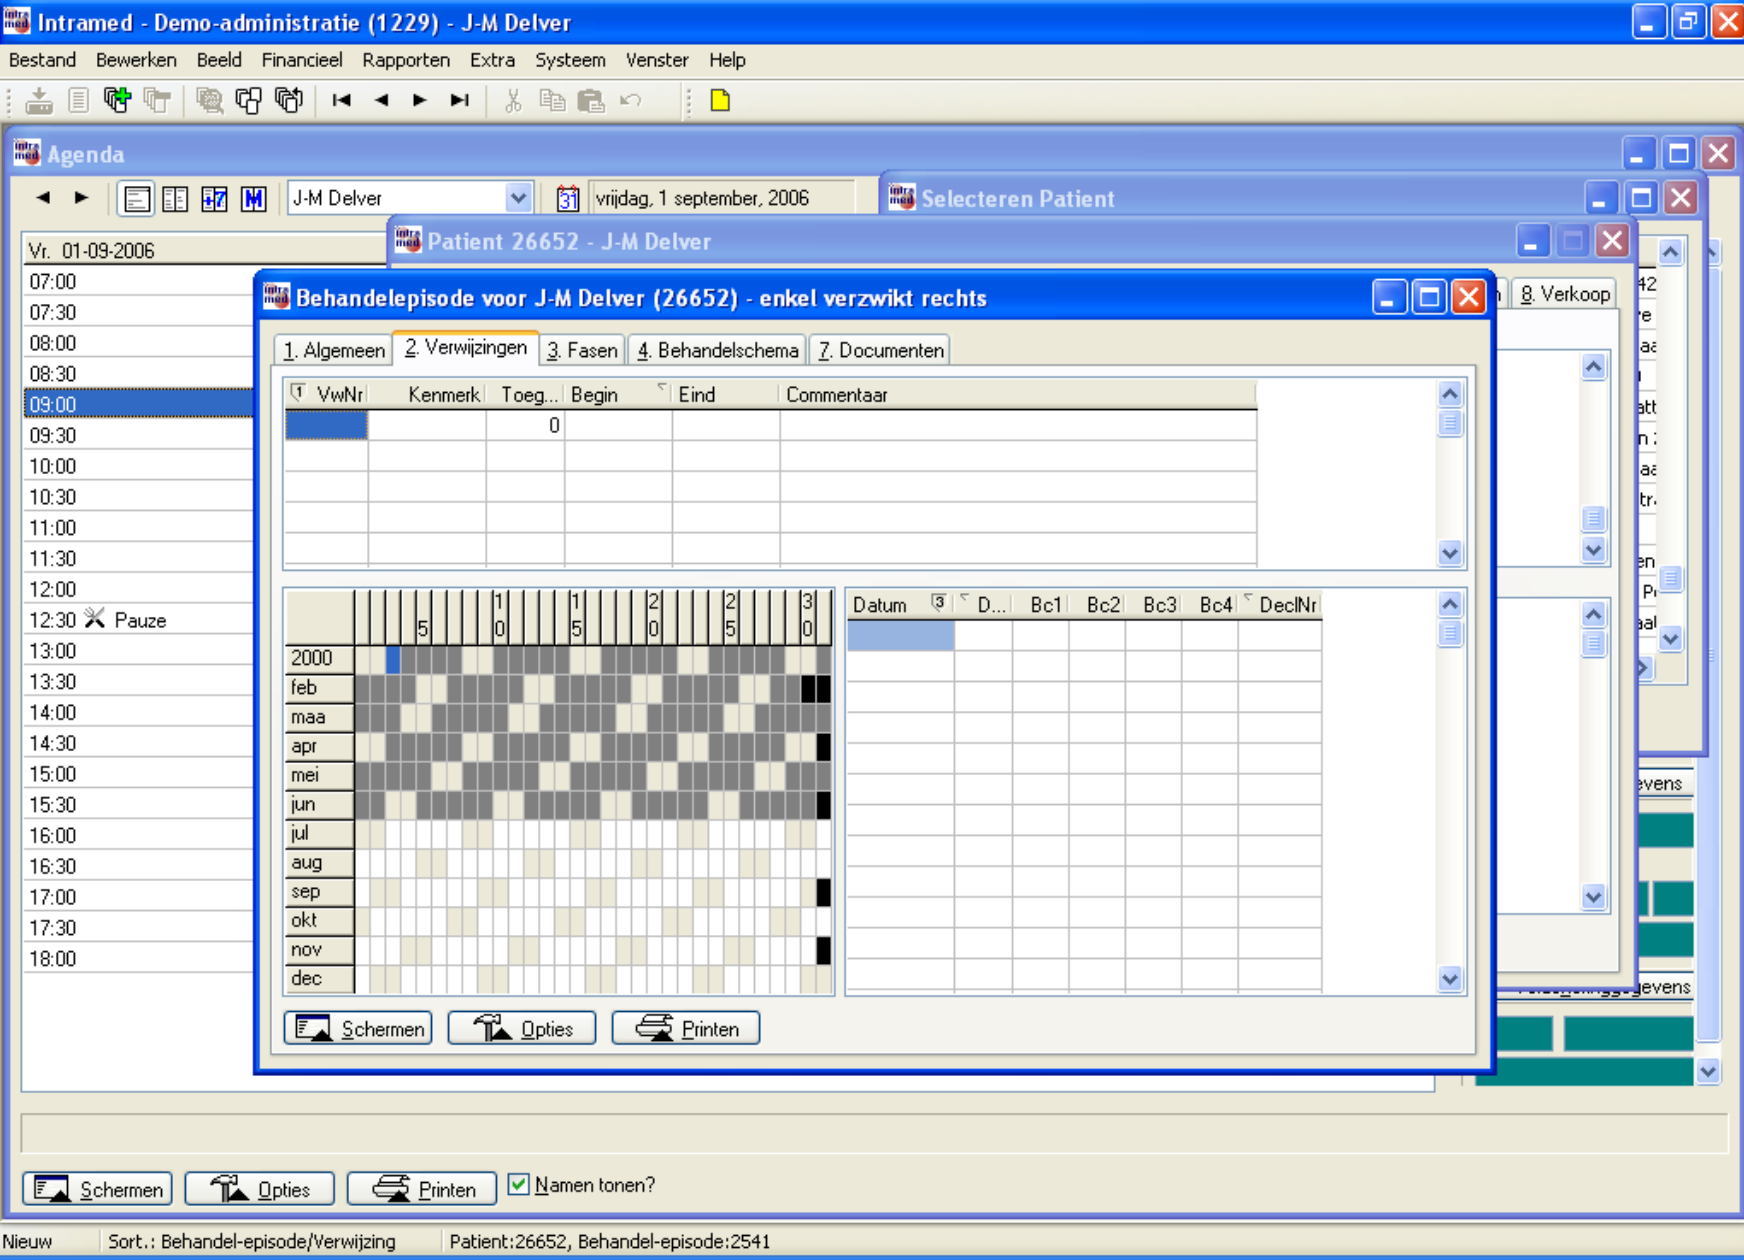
Intramed - Demo-administratie (1229) - J-M Delver

Bestand Bewerken Beeld Financieel Rapporten Extra Systeem Venster Help

Agenda

J-M Delver

vrijdag, 1 september, 2006

Selecteren Patient

Patient 26652 - J-M Delver

Vr. 01-09-2006

07:00
07:30
08:00
08:30
09:00
09:30
10:00
10:30
11:00
11:30
12:00
12:30 Pauze
13:00
13:30
14:00
14:30
15:00
15:30
16:00
16:30
17:00
17:30
18:00

Behandelepisode voor J-M Delver (26652) - enkel verzwikt rechts

1. Algemeen 2. Verwijzingen 3. Fasen 4. Behandelschema 7. Documenten

8. Verkoop

| VwNr | Kenmerk | Toeg... | Begin | Eind | Commentaar |
|---|---|---|---|---|---|
| | | 0 | | | |

5 10 15 20 25 30

2000
feb
maa
apr
mei
jun
jul
aug
sep
okt
nov
dec

| Datum | D... | Bc1 | Bc2 | Bc3 | Bc4 | DeclNr |
|---|---|---|---|---|---|---|

Schermen Opties Printen

42
re
aa
att
n
aa
tr
en
Pr
aal
evens
gevens

Schermen Opties Printen Namen tonen?

Nieuw Sort.: Behandel-episode/Verwijzing Patient:26652, Behandel-episode:2541